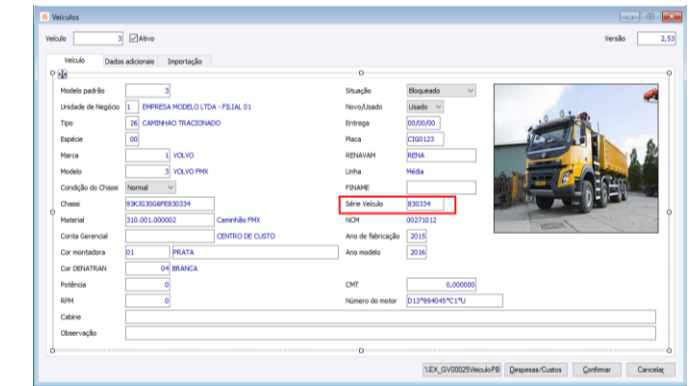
Veículos

Veículo 3 Ativo

Versão 2,53

Veículo | Dados adicionais | Importação

Modelo padrão 3
Unidade de Negócio 1 EMPRESA MODELO LTDA - FILIAL 01
Tipo 26 CAMINHAO TRACIONADO
Espécie 00
Marca 1 VOLVO
Modelo 3 VOLVO FMX
Condição do Chassi Normal
Chassi 93KJG30G6FE830334
Material 310.001.000002 Caminhão FMX
Conta Gerencial CENTRO DE CUSTO
Cor montadora 01 PRATA
Cor DENATRAN 04 BRANCA
Potência 0
RPM 0
Cabine
Observação

Situação Bloqueado
Novo/Usado Usado
Entrega 00/00/00
Placa CIG0123
RENAVAM RENA
Linha Média
FINAME
Série Veículo 830334
NCM 00271012
Ano de fabricação 2015
Ano modelo 2016
CMT 0,000000
Número do motor D13*894045*C1*U

%EX_GV00025VeiculoPB | Despesas/Custos | Confirmar | Cancelar